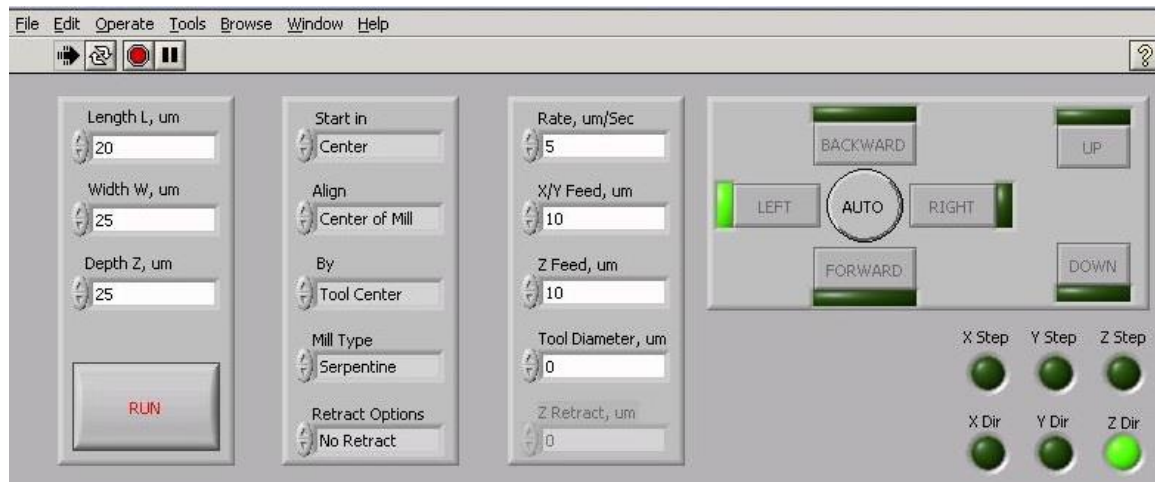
File Edit Operate Tools Browse Window Help

Length L, um
20
Width W, um
25
Depth Z, um
25

RUN

Start in
Center
Align
Center of Mill
By
Tool Center
Mill Type
Serpentine
Retract Options
No Retract

Rate, um/Sec
5
X/Y Feed, um
10
Z Feed, um
10
Tool Diameter, um
0
Z Retract, um
0

BACKWARD
UP
LEFT
AUTO
RIGHT
FORWARD
DOWN

X Step
Y Step
Z Step
X Dir
Y Dir
Z Dir